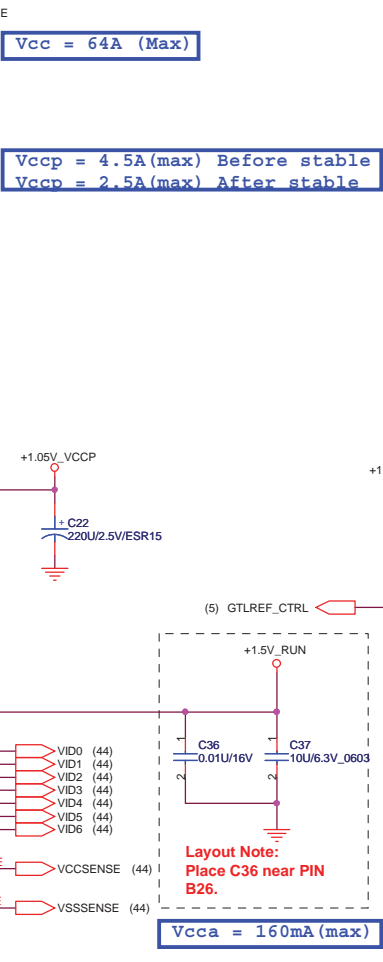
E

Vcc = 64A (Max)

Vccp = 4.5A(max) Before stable
Vccp = 2.5A(max) After stable

+1.05V_VCCP

+1

+ C22
220U/2.5V/ESR15

(5) GTLREF_CTRL

+1.5V_RUN

1
2
C36
0.01U/16V

1
2
C37
10U/6.3V_0603

VID0 (44)
VID1 (44)
VID2 (44)
VID3 (44)
VID4 (44)
VID5 (44)
VID6 (44)

VCCSENSE (44)

VSSSENSE (44)

Layout Note:
Place C36 near PIN B26.

Vcca = 160mA(max)